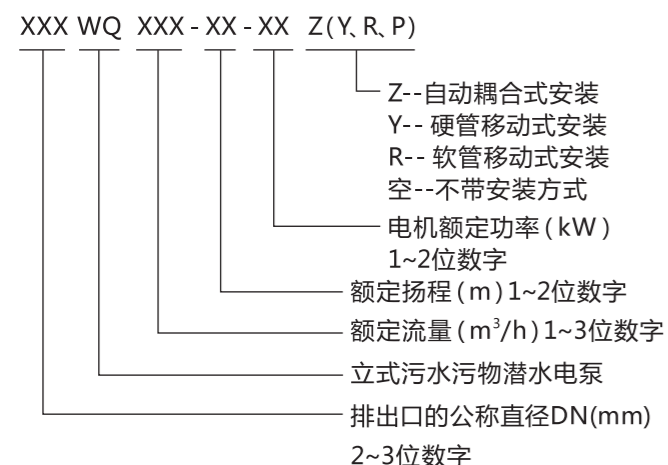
XXX WQ XXX - XX - XX Z(Y、R、P)

Z--自动耦合式安装
Y-- 硬管移动式安装
R-- 软管移动式安装
空--不带安装方式

电机额定功率(kW)
1~2位数字

额定扬程(m)1~2位数字

额定流量($m^3/h$)1~3位数字

立式污水污物潜水电泵

排出口的公称直径DN(mm)
2~3位数字